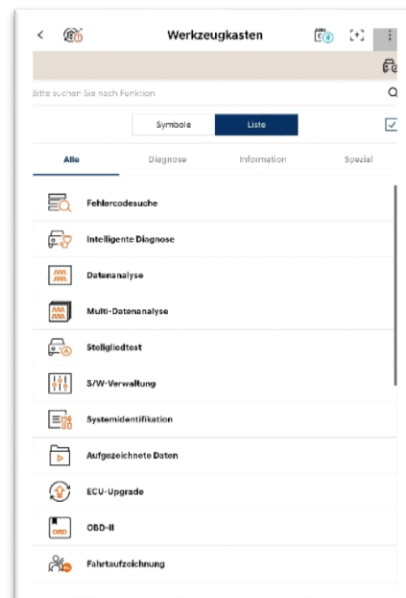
Werkzeugkasten

Bitte suchen Sie nach Funktion

Symbole
Liste

Alle
Diagnose
Information
Spezial

Fehlercodesuche
Intelligente Diagnose
Datenanalyse
Multi-Datenanalyse
Stellgliedtest
S/W-Verwaltung
Systemidentifikation
Aufgezeichnete Daten
ECU-Upgrade
OBD-II
Fahrtaufzeichnung